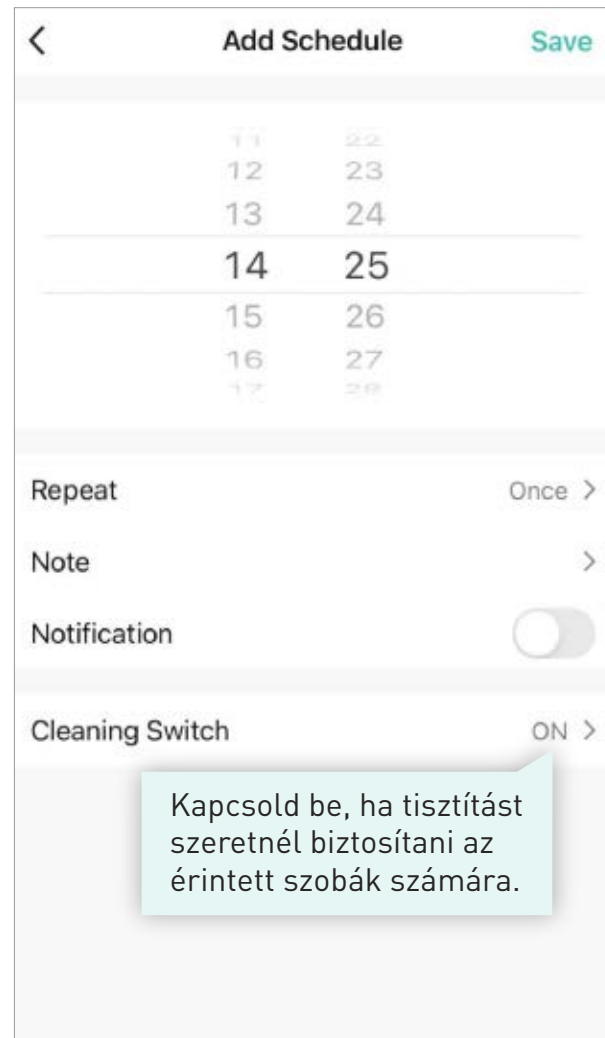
<

Add Schedule

Save

11 22
12 23
13 24
14 25
15 26
16 27
17 28

Repeat

Once >

Note

>

Notification

Cleaning Switch

ON >

Kapcsold be, ha tisztítást szeretnél biztosítani az érintett szobák számára.